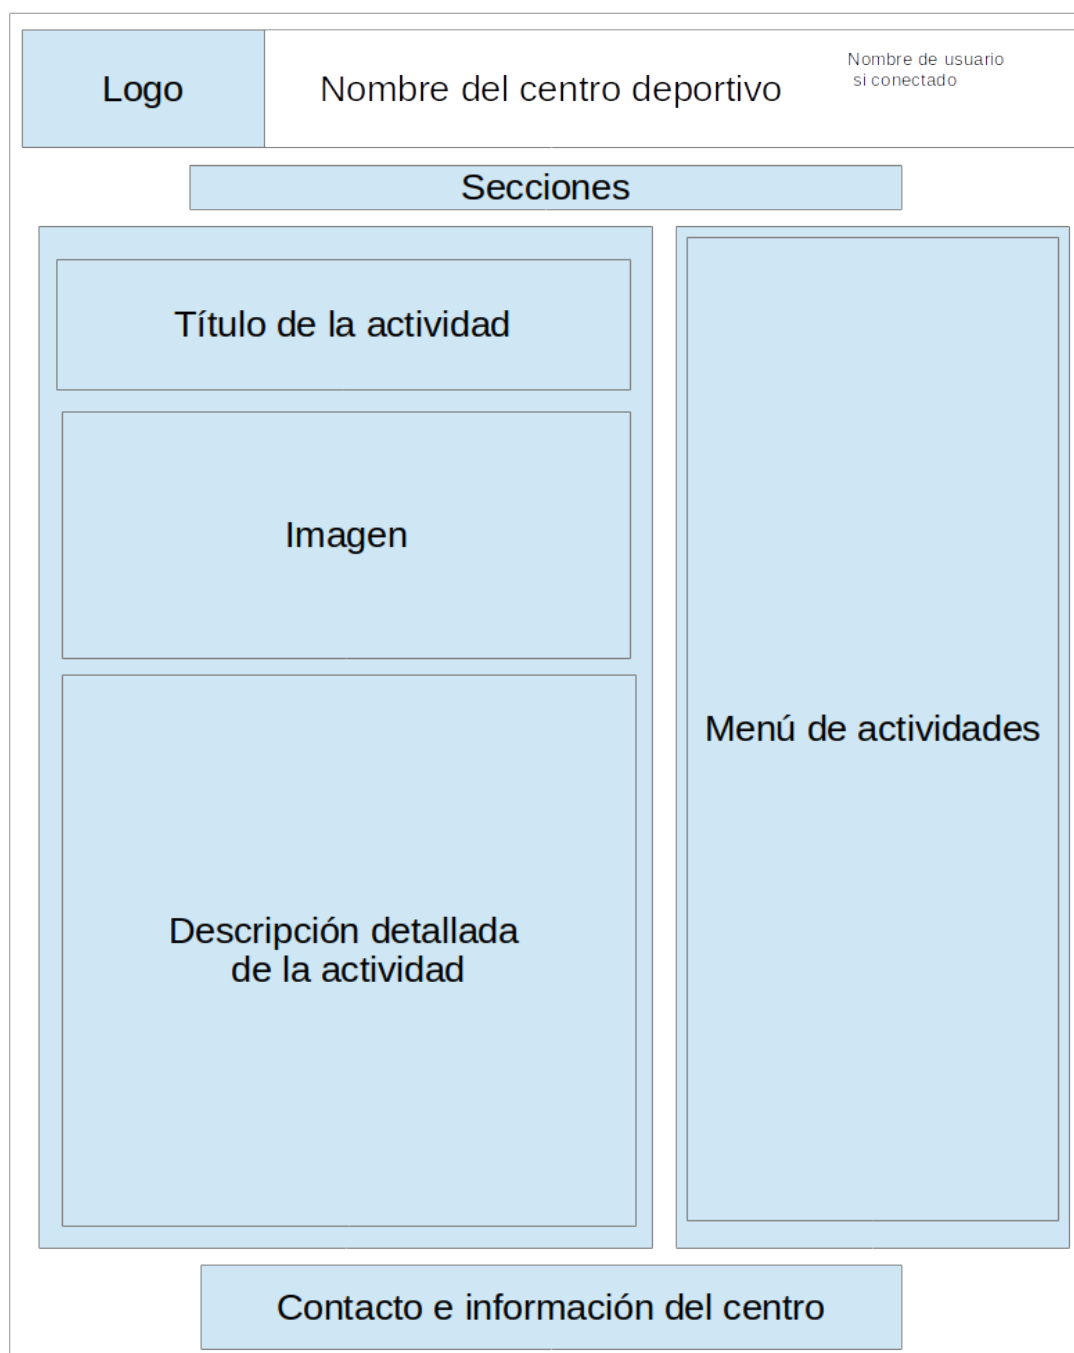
Logo

Nombre del centro deportivo

Nombre de usuario si conectado

Secciones

Título de la actividad

Imagen

Descripción detallada de la actividad

Menú de actividades

Contacto e información del centro